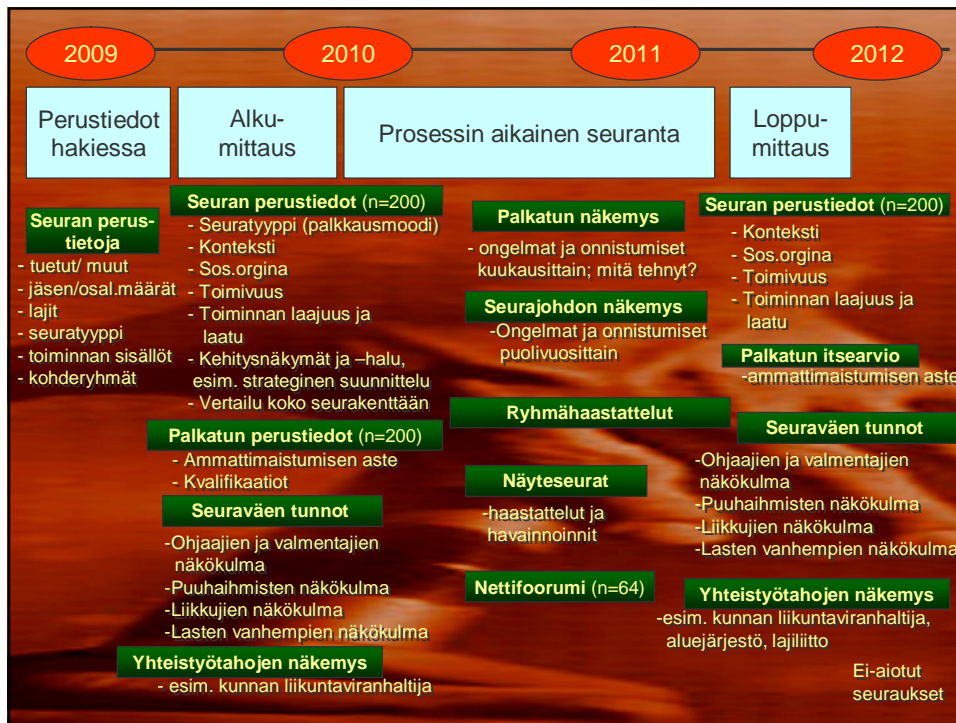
2009

2010

2011

2012

Perustiedot hakiessa

Alku-mittaus

Prosessin aikainen seuranta

Loppu-mittaus

Seuran perus-tietoja
- tuetut/ muut
- jäsen/osal.määrät
- lajit
- seuratyyppi
- toiminnan sisällöt
- kohderyhmät

Seuran perustiedot (n=200)
- Seuratyyppi (palkkausmoodi)
- Konteksti
- Sos.orgina
- Toimivuus
- Toiminnan laajuus ja laatu
- Kehitysnäkymät ja –halu, esim. strateginen suunnittelu
- Vertailu koko seurakenttään

Palkatun perustiedot (n=200)
- Ammattimaistumisen aste
- Kvalifikaatiot

Seuraväen tunnot
-Ohjaajien ja valmentajien näkökulma
-Puuhaihmisten näkökulma
-Liikkujien näkökulma
-Lasten vanhempien näkökulma

Yhteistyötahojen näkemys
- esim. kunnan liikuntaviranhaltija

Palkatun näkemys
- ongelmat ja onnistumiset kuukausittain; mitä tehnyt?

Seurajohdon näkemys
-Ongelmat ja onnistumiset puolivuosittain

Ryhmähaastattelut

Näyteseurat
-haastattelut ja havainnoinnit

Nettifoorumi (n=64)

Seuran perustiedot (n=200)
- Konteksti
- Sos.orgina
- Toimivuus
- Toiminnan laajuus ja laatu

Palkatun itsearvio
-ammattimaistumisen aste

Seuraväen tunnot
-Ohjaajien ja valmentajien näkökulma
-Puuhaihmisten näkökulma
-Liikkujien näkökulma
-Lasten vanhempien näkökulma

Yhteistyötahojen näkemys
-esim. kunnan liikuntaviranhaltija, aluejärjestö, lajiliitto

Ei-aiotut seuraukset